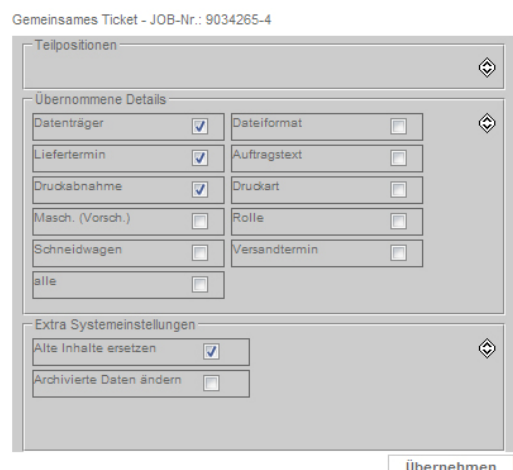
Gemeinsames Ticket - JOB-Nr.: 9034265-4

Teilpositionen

Übernommene Details

Datenträger
Dateiformat
Liefertermin
Auftragstext
Druckabnahme
Druckart
Masch. (Vorsch.)
Rolle
Schneidwagen
Versandtermin
alle

Extra Systemeinstellungen

Alte Inhalte ersetzen
Archivierte Daten ändern

Übernehmen